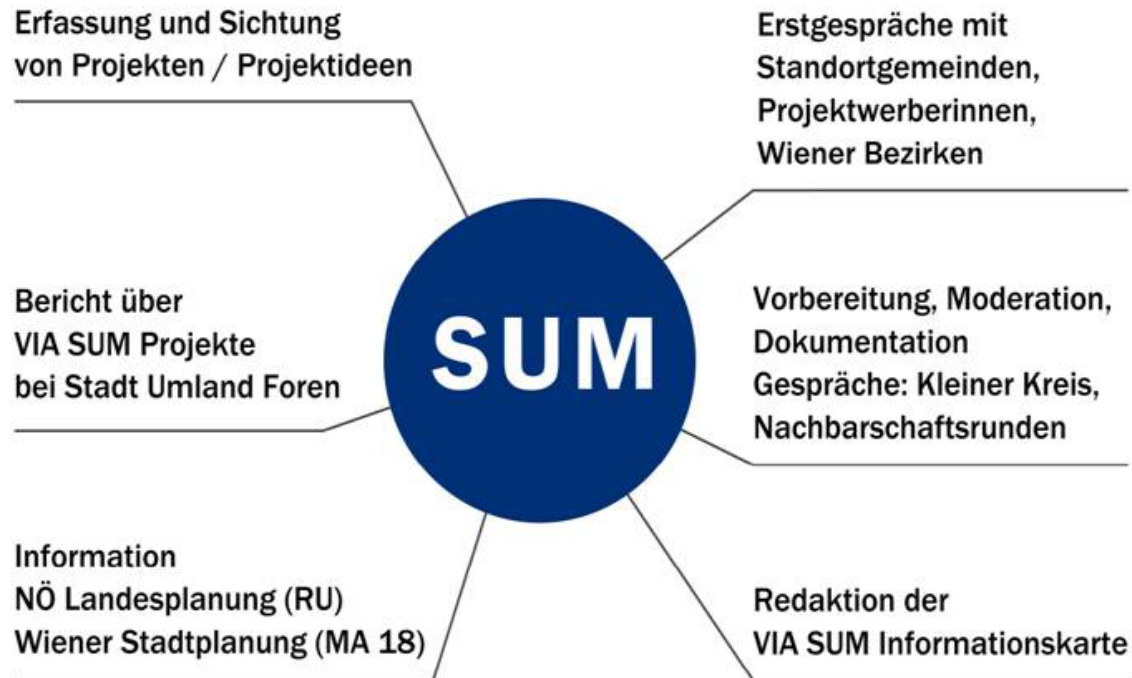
Erfassung und Sichtung
von Projekten / Projektideen

Erstgespräche mit
Standortgemeinden,
Projektwerberinnen,
Wiener Bezirken

Bericht über
VIA SUM Projekte
bei Stadt Umland Foren

SUM

Vorbereitung, Moderation,
Dokumentation
Gespräche: Kleiner Kreis,
Nachbarschaftsrunden

Information
NÖ Landesplanung (RU)
Wiener Stadtplanung (MA 18)

Redaktion der
VIA SUM Informationskarte